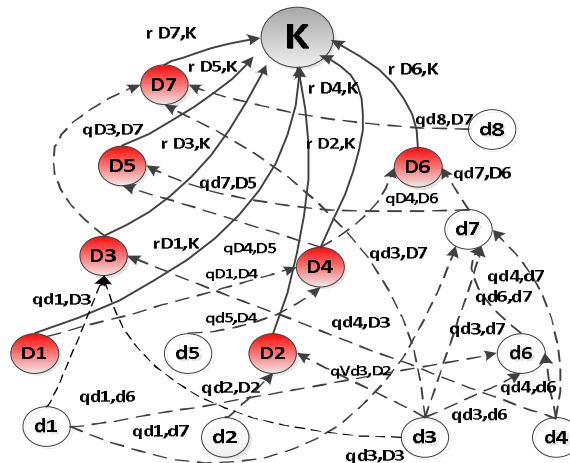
K
r D7,K
r D5,K
D7
qD3,D7
r D3,K
D5
r D4,K
r D2,K
r D6,K
d8
qd8,D7
D6
qd7,D6
qd7,D5
qD4,D6
d7
D3
rD1,K
qD4,D5
D4
qd3,D7
qD1,D4
qd4,d7
qd6,d7
qd1,D3
qd5,D4
qd4,D3
qd3,d7
D1
d5
D2
d6
qVd3,D2
qd2,D2
qd4,d6
qd1,d6
qd3,d6
d1
qd1,d7
d2
d3
d4
qd3,D3